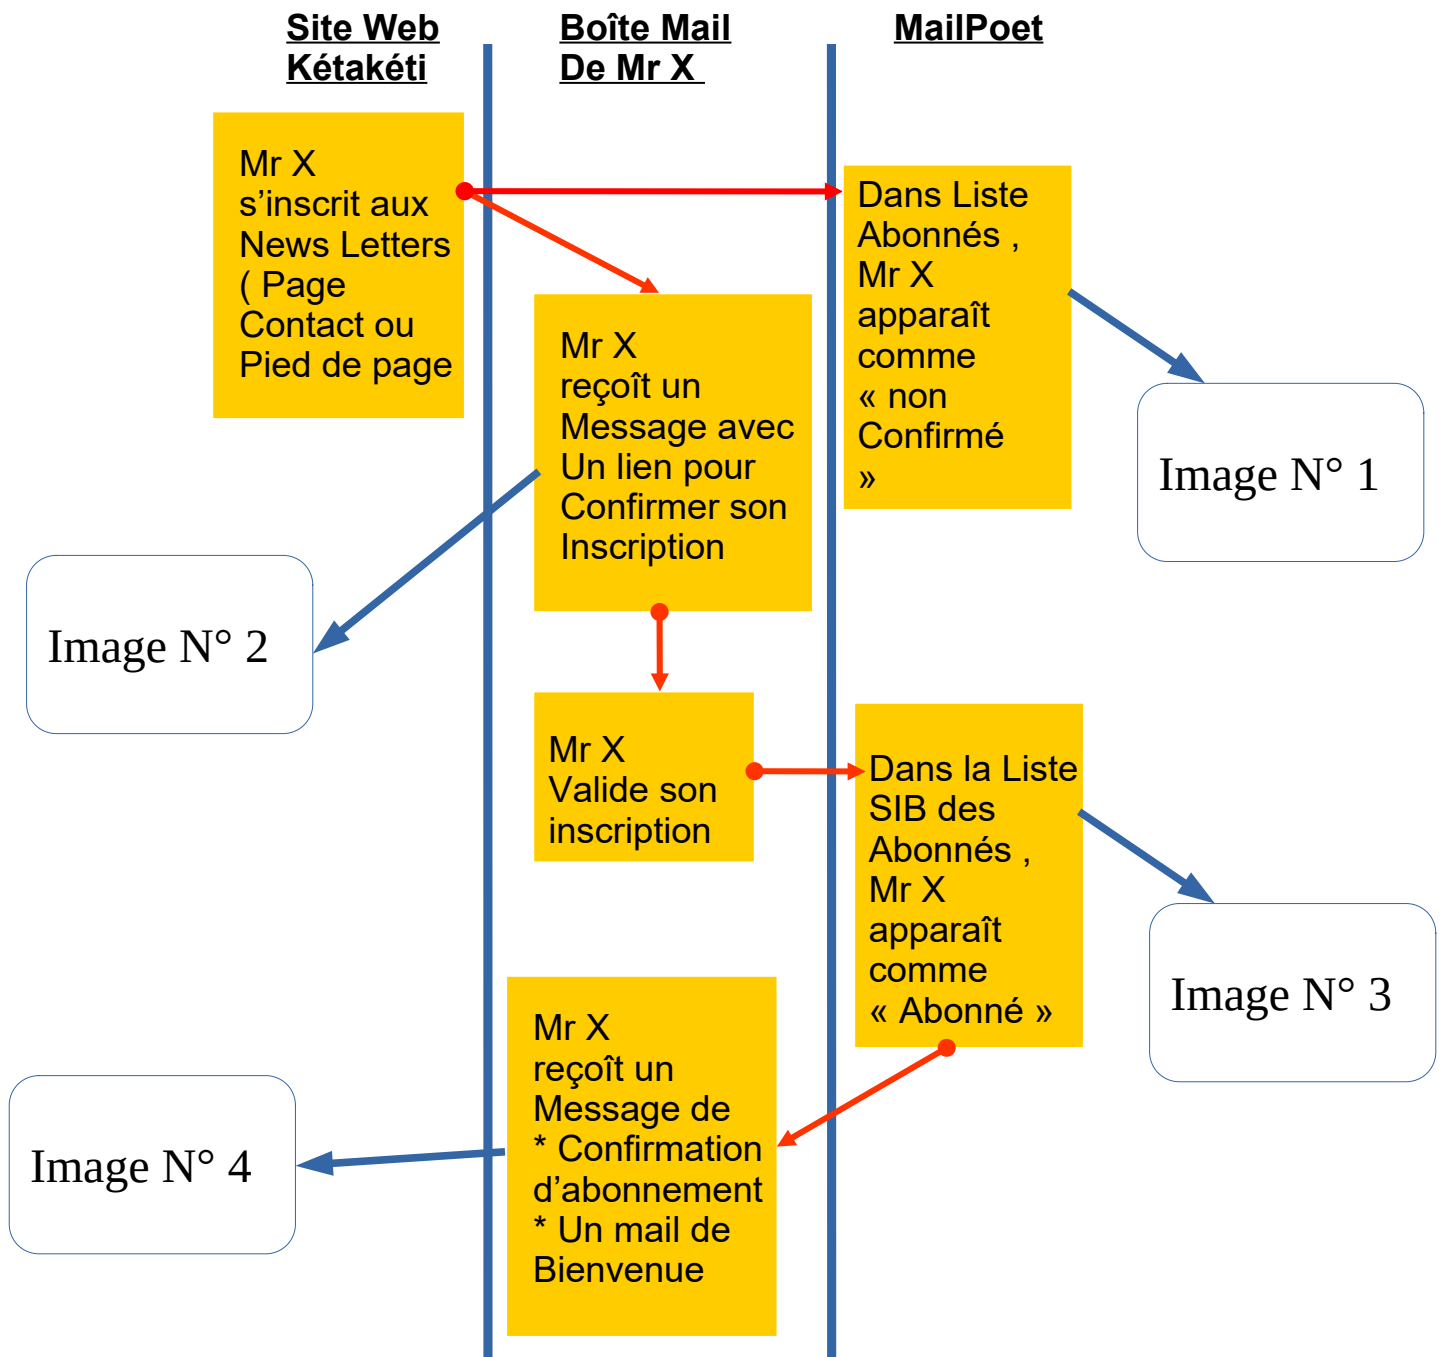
Site Web Kétakéti

Boîte Mail De Mr X

MailPoet

Mr X s'inscrit aux News Letters ( Page Contact ou Pied de page

Dans Liste Abonnés , Mr X apparaît comme « non Confirmé »

Image N° 1

Mr X reçoît un Message avec Un lien pour Confirmer son Inscription

Image N° 2

Mr X Valide son inscription

Dans la Liste SIB des Abonnés , Mr X apparaît comme « Abonné »

Image N° 3

Mr X reçoît un Message de * Confirmation d'abonnement * Un mail de Bienvenue

Image N° 4